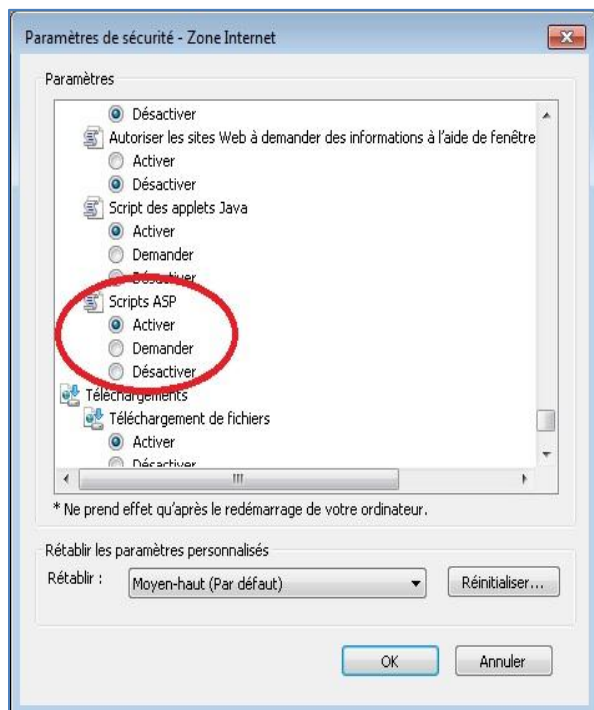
Paramètres de sécurité - Zone Internet

Paramètres

Désactiver
Autoriser les sites Web à demander des informations à l'aide de fenêtre
Activer
Désactiver
Script des applets Java
Activer
Demander
Désactiver
Scripts ASP
Activer
Demander
Désactiver
Téléchargements
Téléchargement de fichiers
Activer
Désactiver

* Ne prend effet qu'après le redémarrage de votre ordinateur.

Rétablir les paramètres personnalisés
Rétablir : Moyen-haut (Par défaut) Réinitialiser...

OK Annuler